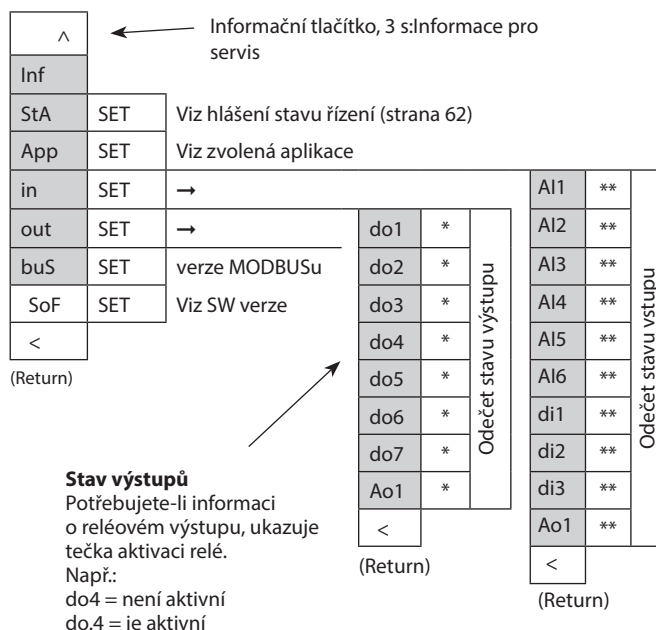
^

Informační tlačítko, 3 s:Informace pro servis

Inf

| StA | SET | Viz hlášení stavu řízení (strana 62) |
|---|---|---|
| App | SET | Viz zvolená aplikace |
| in | SET | → |
| out | SET | → |
| buS | SET | verze MODBUSu |
| SoF | SET | Viz SW verze |

<

(Return)

| do1 | * |
|---|---|
| do2 | * |
| do3 | * |
| do4 | * |
| do5 | * |
| do6 | * |
| do7 | * |
| Ao1 | * |

Odečet stavu výstupu

<

(Return)

| AI1 | ** |
|---|---|
| AI2 | ** |
| AI3 | ** |
| AI4 | ** |
| AI5 | ** |
| AI6 | ** |
| di1 | ** |
| di2 | ** |
| di3 | ** |
| Ao1 | ** |

Odečet stavu vstupu

<

(Return)

**Stav výstupů**
Potřebujete-li informaci o reléovém výstupu, ukazuje tečka aktivaci relé.
Např.:
do4 = není aktivní
do.4 = ie aktivní